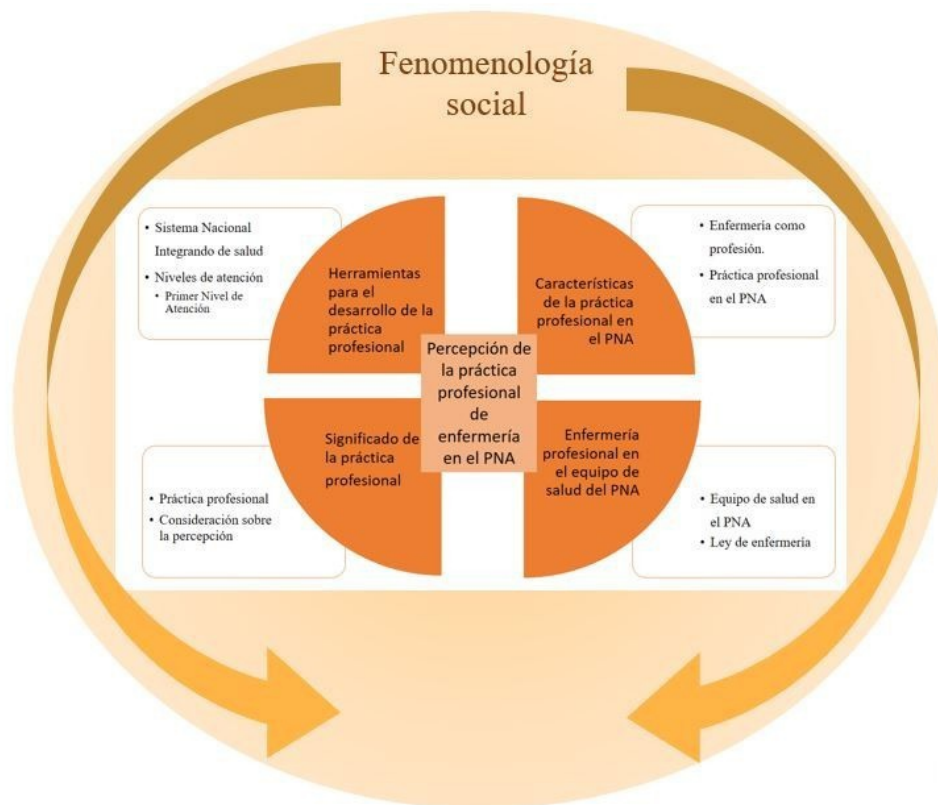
Fenomenología social

• Sistema Nacional Integrando de salud
• Niveles de atención
• Primer Nivel de Atención

Herramientas para el desarrollo de la práctica profesional

Características de la práctica profesional en el PNA

• Enfermería como profesión.
• Práctica profesional en el PNA

Percepción de la práctica profesional de enfermería en el PNA

Significado de la práctica profesional

Enfermería profesional en el equipo de salud del PNA

• Práctica profesional
• Consideración sobre la percepción

• Equipo de salud en el PNA
• Ley de enfermería